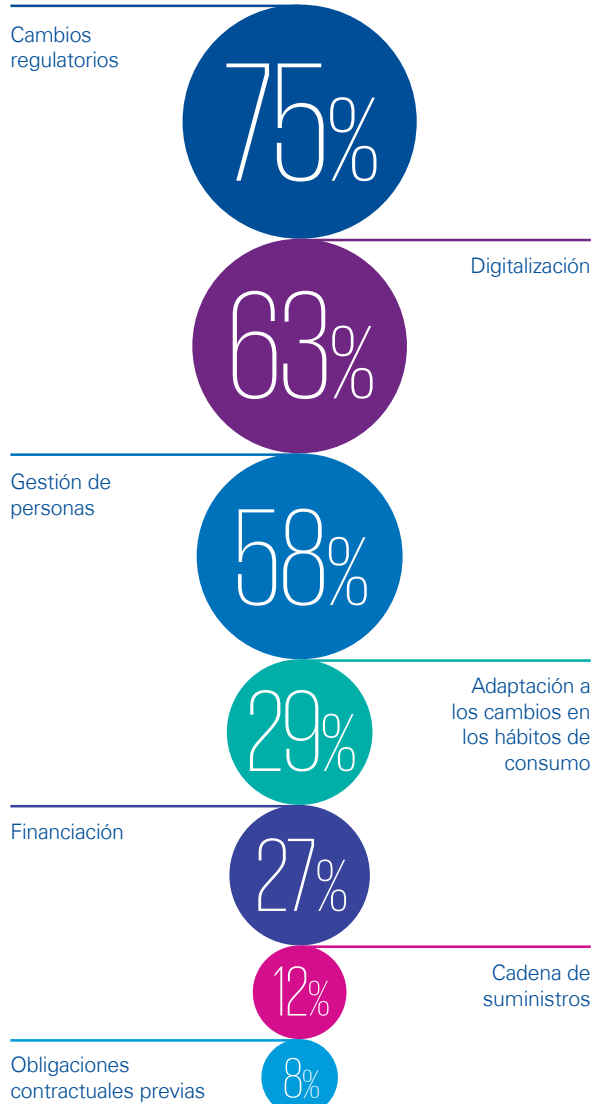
Cambios regulatorios

75%

Digitalización

63%

Gestión de personas

58%

Adaptación a los cambios en los hábitos de consumo

29%

Financiación

27%

Cadena de suministros

12%

Obligaciones contractuales previas

8%